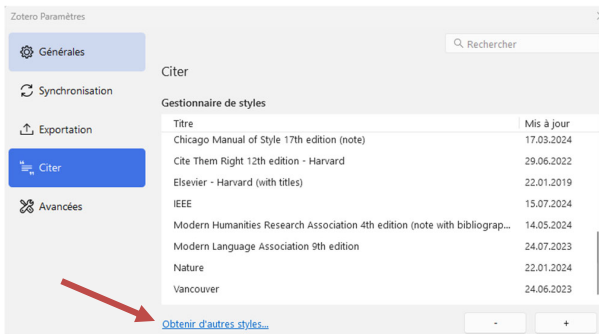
Zotero Paramètres

Générales

Synchronisation

Exportation

Citer

Avancées

Rechercher

Citer

Gestionnaire de styles

| Titre | Mis à jour |
|---|---|
| Chicago Manual of Style 17th edition (note) | 17.03.2024 |
| Cite Them Right 12th edition - Harvard | 29.06.2022 |
| Elsevier - Harvard (with titles) | 22.01.2019 |
| IEEE | 15.07.2024 |
| Modern Humanities Research Association 4th edition (note with bibliograp... | 14.05.2024 |
| Modern Language Association 9th edition | 24.07.2023 |
| Nature | 22.01.2024 |
| Vancouver | 24.06.2023 |

Obtenir d'autres styles...

-

+